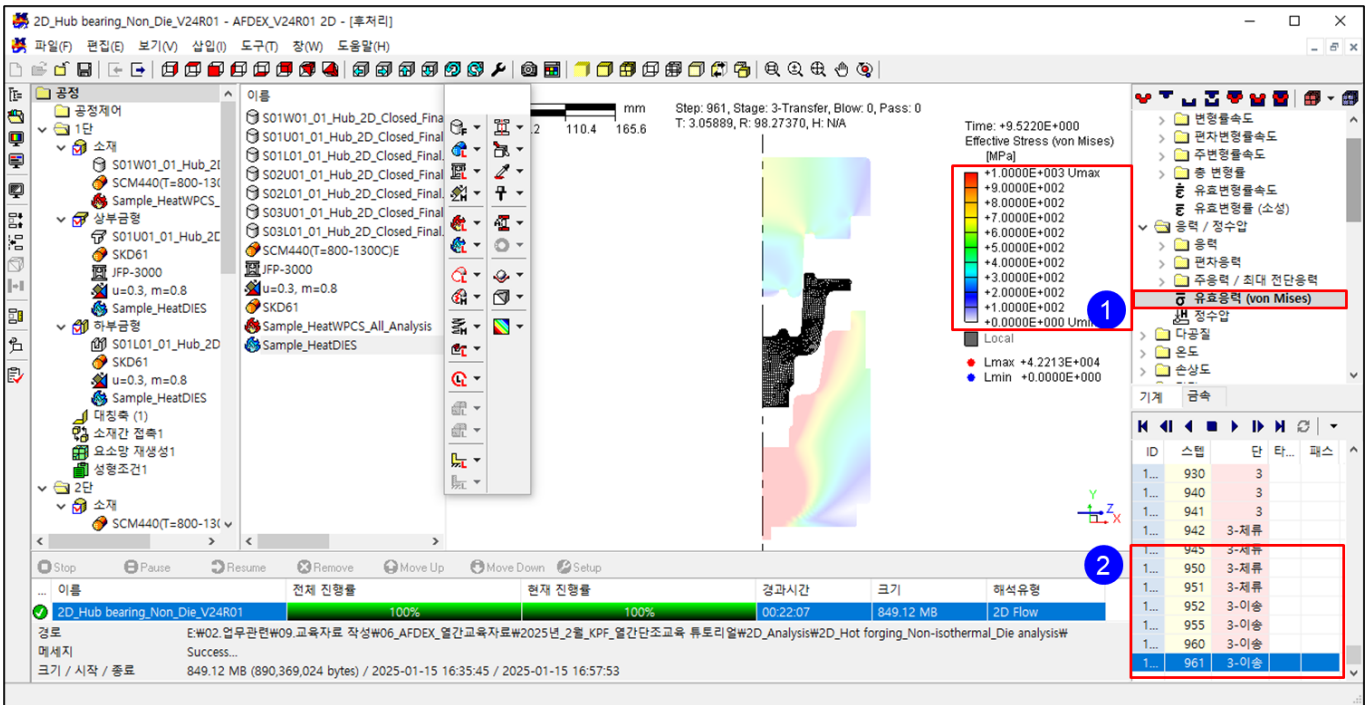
2D_Hub bearing_Non_Die_V24R01 - AFDEX_V24R01 2D - [후처리]

파일(F) 편집(E) 보기(V) 삽입(I) 도구(T) 창(W) 도움말(H)

공정
공정제어
1단
소재
S01W01_01_Hub_2D
SCM440(T=800-130
Sample_HeatWPCS_
상부금형
S01U01_01_Hub_2D
SKD61
JFP-3000
u=0.3, m=0.8
Sample_HeatDIES
하부금형
S01L01_01_Hub_2D
SKD61
u=0.3, m=0.8
Sample_HeatDIES
대칭축 (1)
소재간 접촉1
요소망 재생성1
성형조건1
2단
소재
SCM440(T=800-130

이름
S01W01_01_Hub_2D_Closed_Fina
S01U01_01_Hub_2D_Closed_Final
S01L01_01_Hub_2D_Closed_Final.
S02U01_01_Hub_2D_Closed_Final.
S02L01_01_Hub_2D_Closed_Final.
S03U01_01_Hub_2D_Closed_Final.
S03L01_01_Hub_2D_Closed_Final.
SCM440(T=800-1300C)E
JFP-3000
u=0.3, m=0.8
SKD61
Sample_HeatWPCS_All_Analysis
Sample_HeatDIES

mm
2 110.4 165.6

Step: 961, Stage: 3-Transfer, Blow: 0, Pass: 0
T: 3.05889, R: 98.27370, H: N/A

Time: +9.5220E+000
Effective Stress (von Mises)
[MPa]
+1.0000E+003 Umax
+9.0000E+002
+8.0000E+002
+7.0000E+002
+6.0000E+002
+5.0000E+002
+4.0000E+002
+3.0000E+002
+2.0000E+002
+1.0000E+002
+0.0000E+000 Umin
1
Local
Lmax +4.2213E+004
Lmin +0.0000E+000

Y
Z
X

변형률속도
편차변형률속도
주변형률속도
총 변형률
유효변형률속도
유효변형률 (소성)
응력 / 정수압
응력
편차응력
주응력 / 최대 전단응력
유효응력 (von Mises)
정수압
다공질
온도
손상도

기계 금속

| ID | 스텝 | 단 | 타... | 패스 |
|---|---|---|---|---|
| 1... | 930 | 3 | | |
| 1... | 940 | 3 | | |
| 1... | 941 | 3 | | |
| 1... | 942 | 3-제류 | | |
| 1... | 945 | 3-제류 | | |
| 1... | 950 | 3-제류 | | |
| 1... | 951 | 3-제류 | | |
| 1... | 952 | 3-이송 | | |
| 1... | 955 | 3-이송 | | |
| 1... | 960 | 3-이송 | | |
| 1... | 961 | 3-이송 | | |

2

Stop Pause Resume Remove Move Up Move Down Setup

| ... 이름 | 전체 진행률 | 현재 진행률 | 경과시간 | 크기 | 해석유형 |
|---|---|---|---|---|---|
| 2D_Hub bearing_Non_Die_V24R01 | 100% | 100% | 00:22:07 | 849.12 MB | 2D Flow |

경로 E:₩02.업무관련₩09.교육자료 작성₩06_AFDEX_열간교육자료₩2025년_2월_KPF_열간단조교육 튜토리얼₩2D_Analysis₩2D_Hot forging_Non-isothermal_Die analysis₩
메세지 Success...
크기 / 시작 / 종료 849.12 MB (890,369,024 bytes) / 2025-01-15 16:35:45 / 2025-01-15 16:57:53